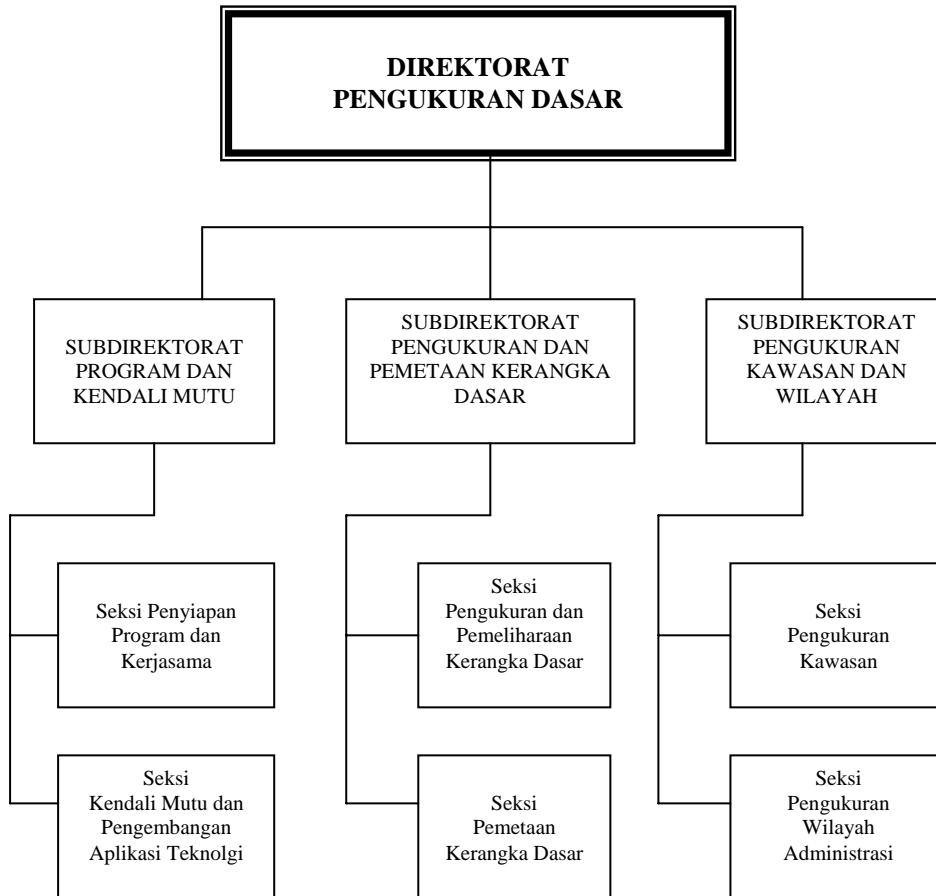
DIREKTORAT
PENGUKURAN DASAR

SUBDIREKTORAT PROGRAM DAN KENDALI MUTU

Seksi Penyiapan Program dan Kerjasama

Seksi Kendali Mutu dan Pengembangan Aplikasi Teknolgi

SUBDIREKTORAT PENGUKURAN DAN PEMETAAN KERANGKA DASAR

Seksi Pengukuran dan Pemeliharaan Kerangka Dasar

Seksi Pemetaan Kerangka Dasar

SUBDIREKTORAT PENGUKURAN KAWASAN DAN WILAYAH

Seksi Pengukuran Kawasan

Seksi Pengukuran Wilayah Administrasi